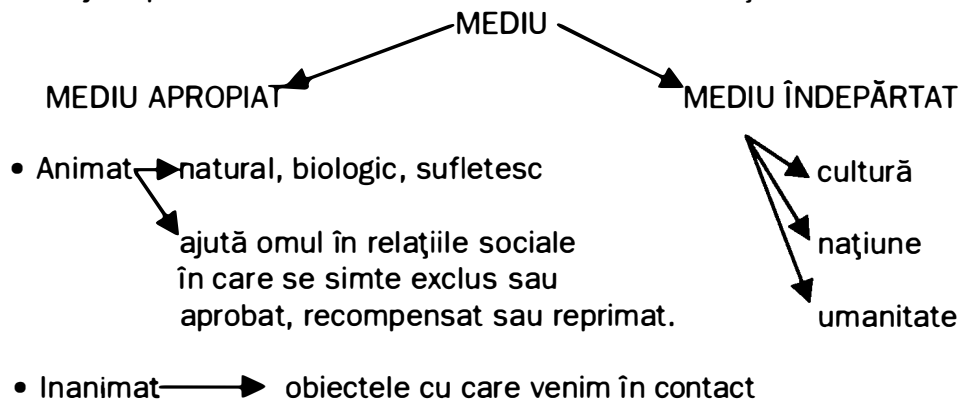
MEDIU

MEDIU APROPIAT

MEDIU ÎNDEPĂRTAT

• Animat natural, biologic, sufletesc

ajută omul în relaţiile sociale în care se simte exclus sau aprobat, recompensat sau reprimat.

cultură

naţiune

umanitate

• Inanimat obiectele cu care venim în contact